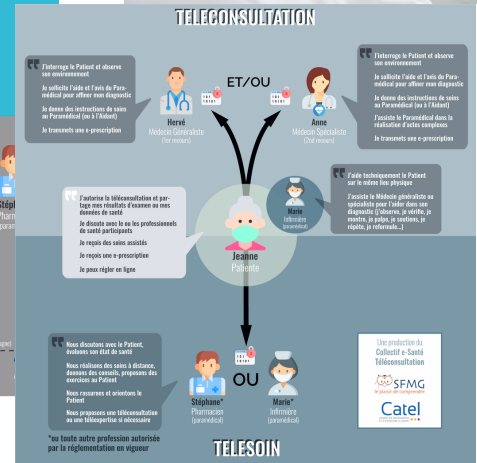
TELECONSULTATION

J'interroge le Patient et observe son environnement

Je sollicite l'aide et l'avis du Paramédical pour affiner mon diagnostic

Je donne des instructions de soins au Paramédical (ou à l'Aidant)

Je transmets une e-prescription

Hervé
Médecin Généraliste
(1er recours)

ET/OU

J'interroge le Patient et observe son environnement

Je sollicite l'aide et l'avis du Paramédical pour affiner mon diagnostic

Je donne des instructions de soins au Paramédical (ou à l'Aidant)

J'assiste le Paramédical dans la réalisation d'actes complexes

Je transmets une e-prescription

Anne
Médecin Spécialiste
(2nd recours)

J'autorise la téléconsultation et partage mes résultats d'examen ou mes données de santé

Je discute avec le ou les professionnels de santé participants

Je reçois des soins assistés

Je reçois une e-prescription

Je peux régler en ligne

Jeanne
Patiente

Marie
Infirmière
(paramédical)

J'aide techniquement le Patient sur le même lieu physique

J'assiste le Médecin généraliste ou spécialiste pour l'aider dans son diagnostic (j'ausculte, je vérifie, je montre, je palpe, je soutiens, je répète, je reformule...)

Nous discutons avec le Patient, évaluons son état de santé

Nous réalisons des soins à distance, donnons des conseils, proposons des exercices au Patient

Nous rassurons et orientons le Patient

Nous proposons une téléconsultation ou une téléexpertise si nécessaire

*ou toute autre profession autorisée par la réglementation en vigueur

OU

Stéphane*
Pharmacien
(paramédical)

Marie*
Infirmière
(paramédical)

Une production du
Collectif e-Santé
Téléconsultation

SFMG
le plaisir de comprendre

Catel

TELESOIN

Stépha
Pharm
param

agnost